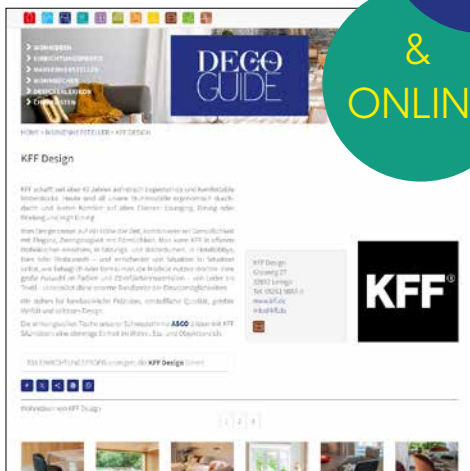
&
ONLIN

> WOHNIDEEN
> EINRICHTUNGSOBJEKTE
> MARKENHERSTELLER
> WOHNBÜCHER
> DESIGNLEXIKON
> CHEFSEITEN

DECO GUIDE

HOME > WOHNEINRICHTER/LER > KFF DESIGN

KFF Design

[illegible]

KFF Design
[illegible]
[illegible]
Tel. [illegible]
www.kff.de
info@kff.de

KFF®

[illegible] KFF Design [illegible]

Wohnideen von KFF Design

1 2 3